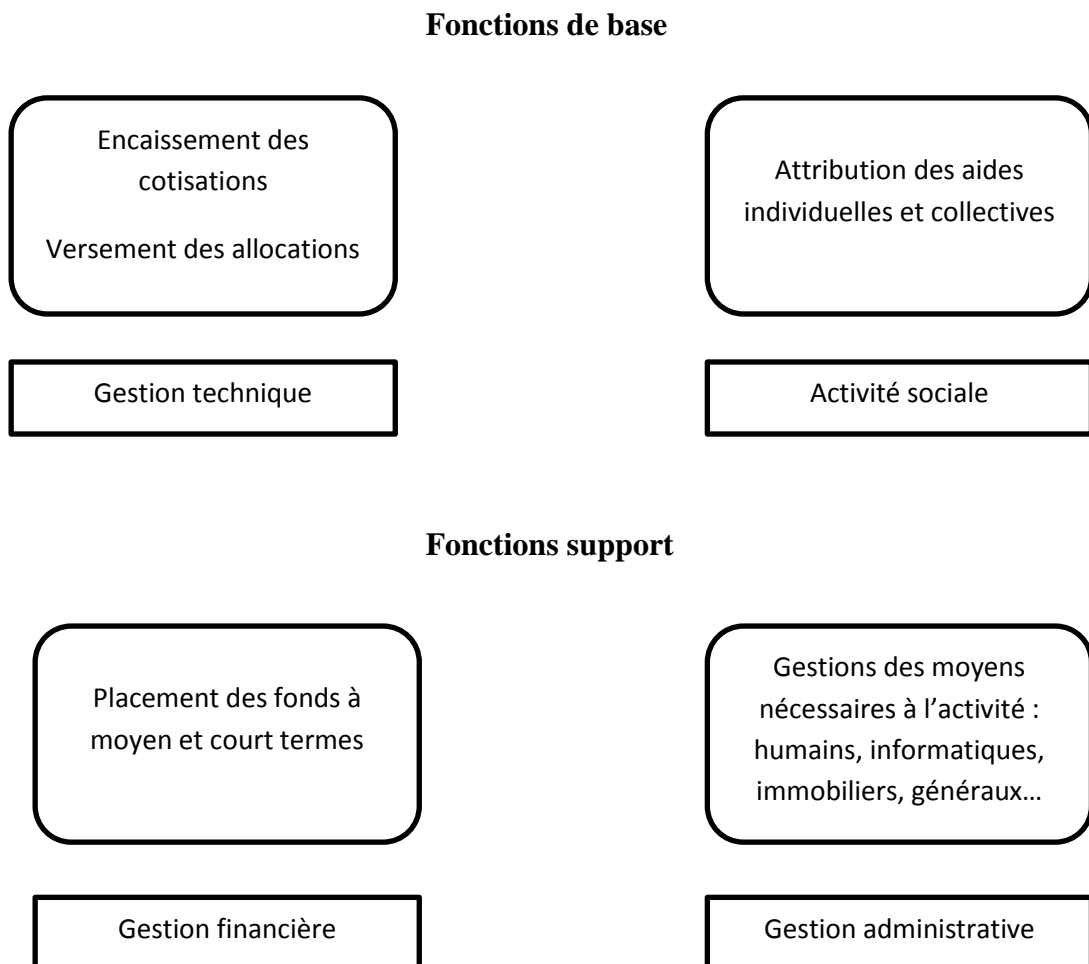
**Fonctions de base**

Encaissement des cotisations

Versement des allocations

Attribution des aides individuelles et collectives

Gestion technique

Activité sociale

**Fonctions support**

Placement des fonds à moyen et court termes

Gestions des moyens nécessaires à l'activité : humains, informatiques, immobiliers, généraux…

Gestion financière

Gestion administrative